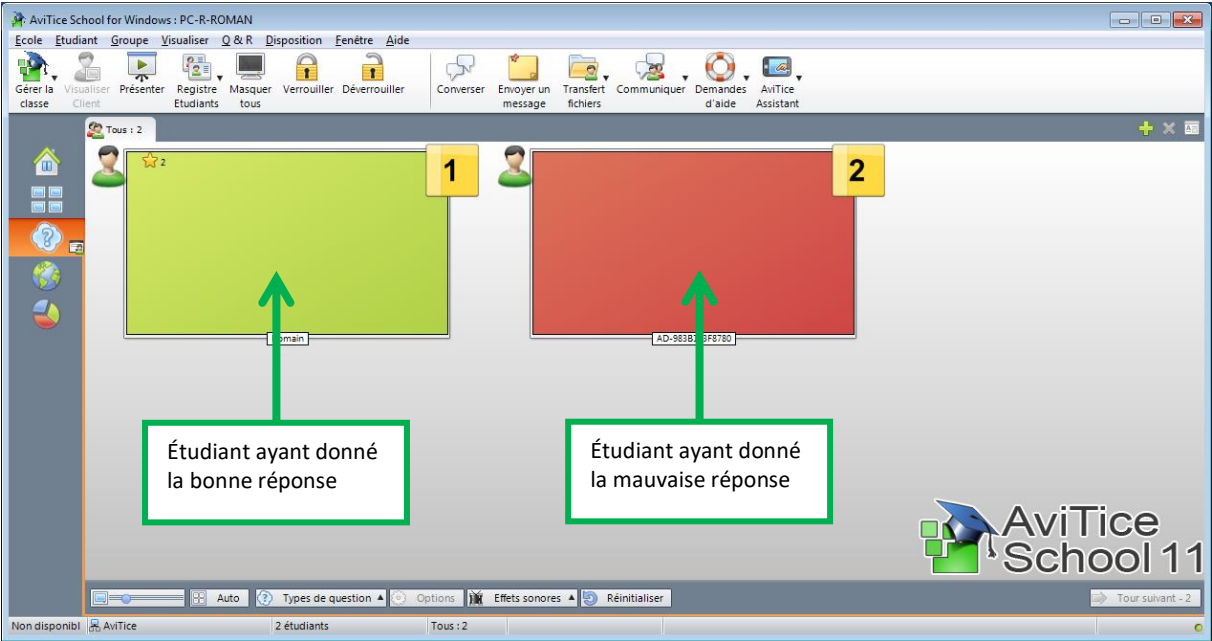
AviTice School for Windows : PC-R-ROMAN

Ecole Etudiant Groupe Visualiser Q & R Disposition Fenêtre Aide

Gérer la classe
Visualiser Client
Présenter
Registre Etudiants
Masquer tous
Verrouiller
Déverrouiller
Converser
Envoyer un message
Transfert fichiers
Communiquer
Demandes d'aide
AviTice Assistant

Tous : 2

2

1

Romain

2

AD-983B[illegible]F8780

Étudiant ayant donné la bonne réponse

Étudiant ayant donné la mauvaise réponse

AviTice School 11

Auto
Types de question
Options
Effets sonores
Réinitialiser
Tour suivant - 2

Non disponibl
AviTice
2 étudiants
Tous : 2